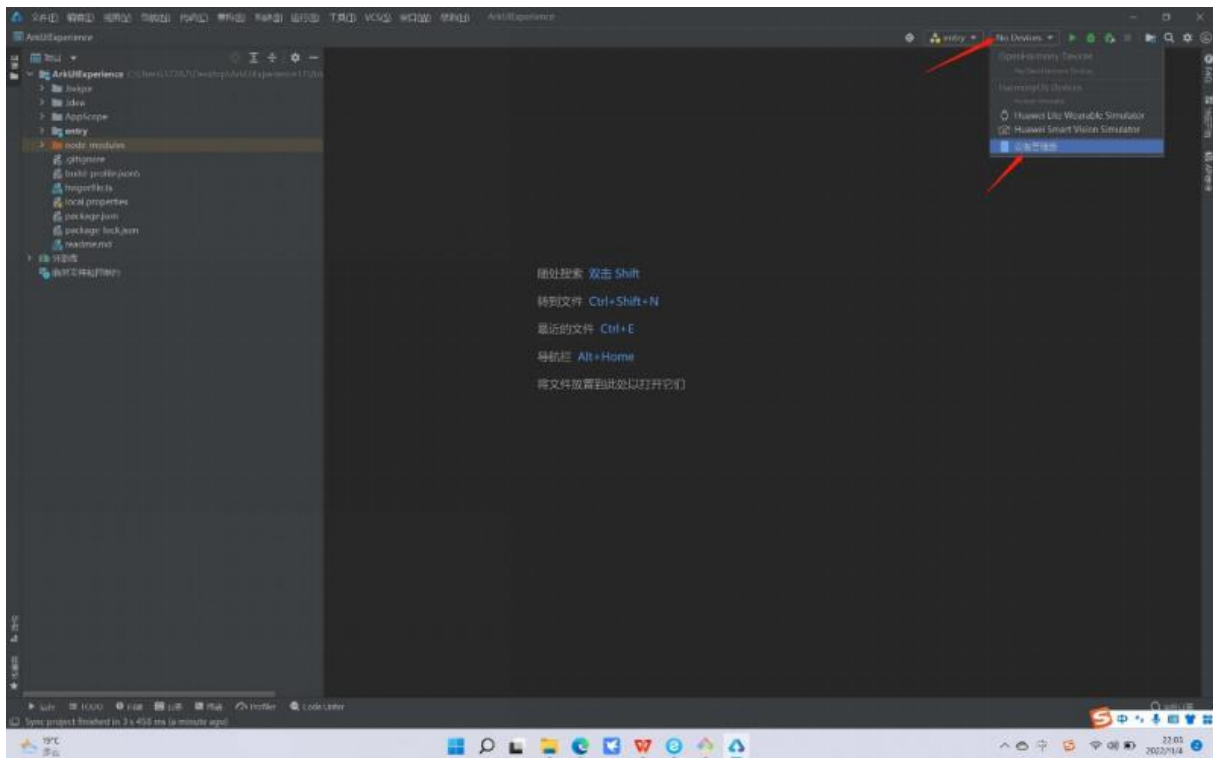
文件(F) 编辑(E) 视图(V) 导航(N) 代码(C) 重构(R) 构建(B) 运行(U) 工具(T) VCS(S) 窗口(W) 帮助(H) ArkUIExperience

ArkUIExperience

entry ▾ No Devices ▾

OpenHarmony Devices
No Devices
HarmonyOS Devices
Huawei Lite Wearable Simulator
Huawei Smart Vision Simulator
设备管理器

项目 ▾
ArkUIExperience
.hvigor
.idea
AppScope
entry
node_modules
.gitignore
build-profile.json5
hvigorfile.ts
local.properties
package.json
package-lock.json
readme.md
外部库
临时文件和控制台

随处搜索 双击 Shift
转到文件 Ctrl+Shift+N
最近的文件 Ctrl+E
导航栏 Alt+Home
将文件放置到此处以打开它们

Run TODO 问题 终端 日志 Profiler Code Linter
Sync project finished in 3 s 458 ms (a minute ago)

19°C
多云

22:03
2022/11/4